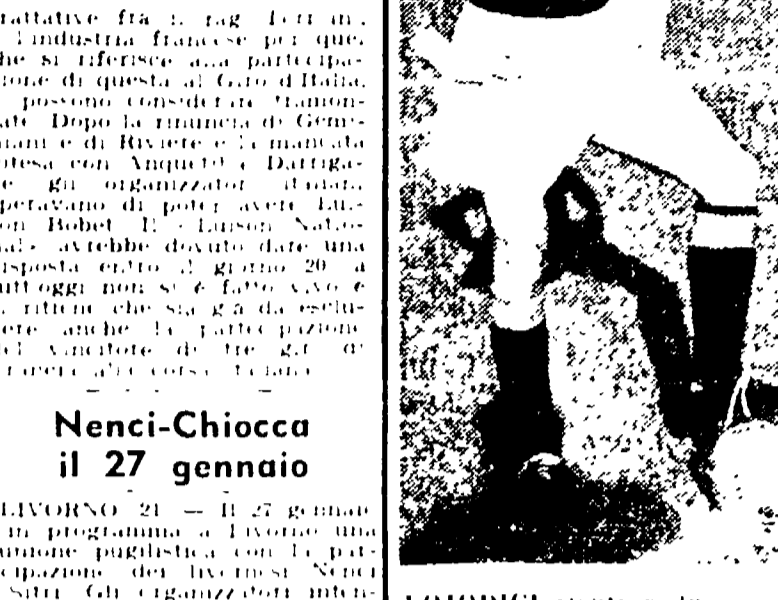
rattative fra il rag. Ferri in. l'industria francese per que. che si riferisce alla partecipa- zione di questa al Giro d'Italia, possono considerarsi "tramon- ate". Dopo la rinuncia di Gemi- niani e di Riviere e la mancata intesa con Anquetil e Darriga- e gli organizzatori, d'Italia, speravano di poter avere Lui- on Bobet. Il «Luison Nazio- nal» avrebbe dovuto dare una risposta entro il giorno 20, a tutt'oggi non si è fatto vivo e si ritiene che sia già da esclu- dere anche la partecipazione del vincitore di tre giri di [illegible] alla corsa italiana.

Nenci-Chiocca il 27 gennaio

LIVORNO, 21. — Il 27 gennaio in programma a Livorno una riunione pugilistica con la par- tecipazione dei livornesi Nenci Sitri. Gli organizzatori inten-

LOJODICE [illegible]